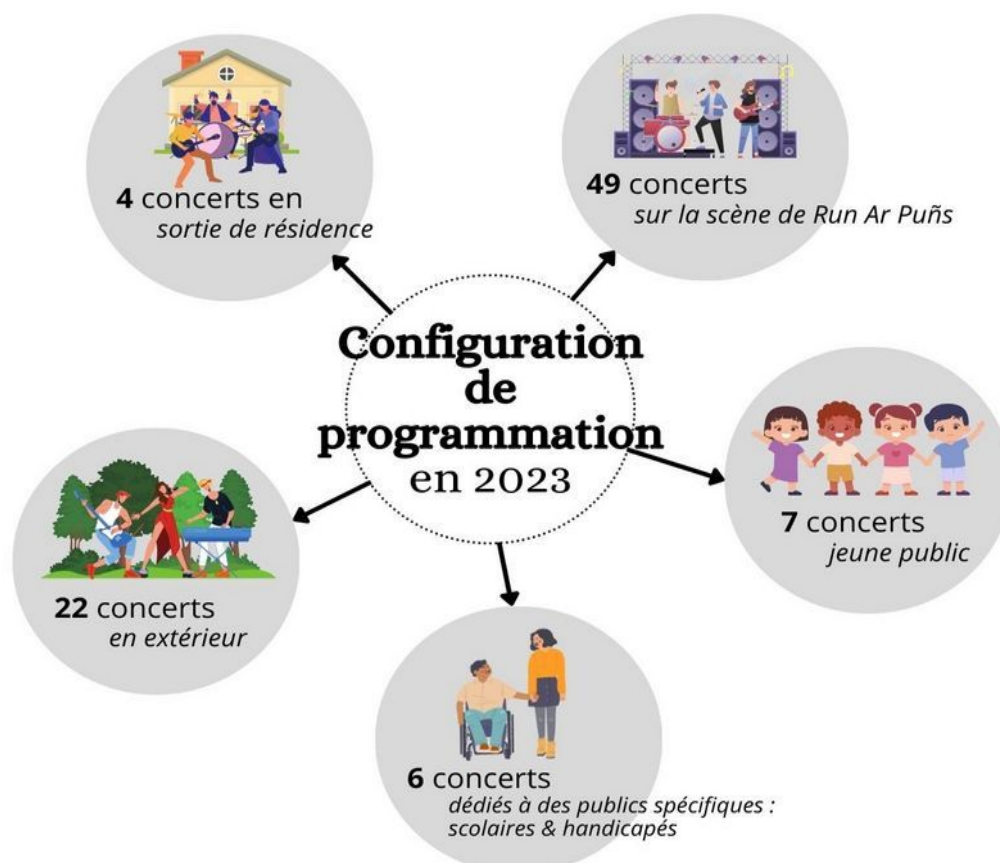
Configuration de programmation en 2023

4 concerts en
sortie de résidence

49 concerts
sur la scène de Run Ar Puñs

7 concerts
jeune public

6 concerts
dédiés à des publics spécifiques : scolaires & handicapés

22 concerts
en extérieur